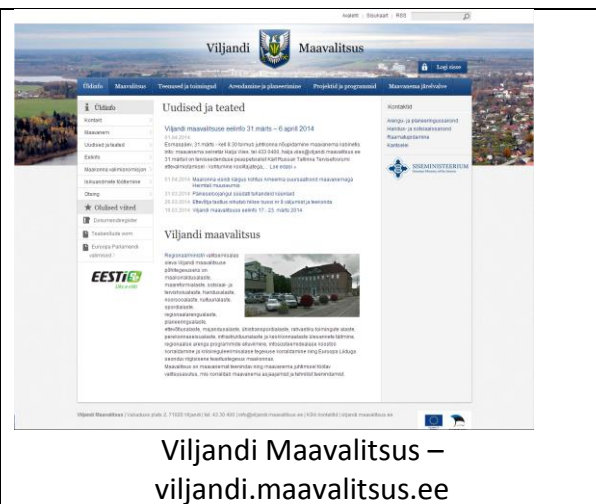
Avaleht | Sisukaart | RSS

Viljandi Maavalitsus

Logi sisse

Üldinfo Maavalitsus Teenused ja toimingud Arendamine ja planeerimine Projektid ja programmid Maavanema järelvalve

Üldinfo

Kontakt

Maavanem

Uudised ja teated

Eelinfo

Maakonna valimiskomisjon

Isikuandmete töötlemine

Otsing

Olulised viited

Dokumendiregister

Teabenõude vorm

Euroopa Parlamendi valimised

EESTI

Uudised ja teated

Viljandi maavalitsuse eelinfo 31 märts – 6 aprill 2014

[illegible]

Viljandi maavalitsus

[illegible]

Kontaktid

SISEMINISTEERIUM

Viljandi Maavalitsus – viljandi.maavalitsus.ee